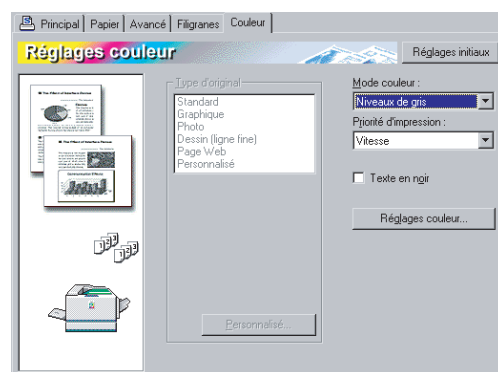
Principal | Papier | Avancé | Filigranes | Couleur

Réglages couleur

Réglages initiaux

Type d'original
Standard
Graphique
Photo
Dessin (ligne fine)
Page Web
Personnalisé

Personnalisé...

Mode couleur :
Niveaux de gris
Priorité d'impression :
Vitesse

Texte en noir

Réglages couleur...